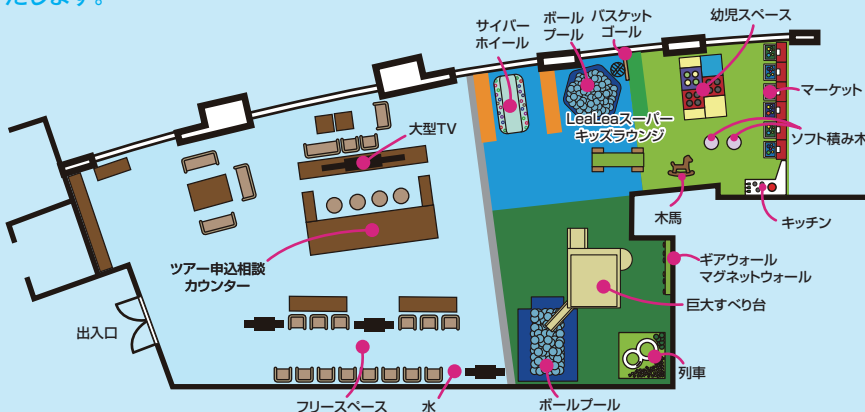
たします。

サイバーホイール
ボールプール
バスケットゴール
幼児スペース
マーケット
大型TV
LeaLeaスーパーキッズラウンジ
ソフト積み木
木馬
キッチン
ツアー申込相談カウンター
ギアウォールマグネットウォール
巨大すべり台
出入口
列車
フリースペース
水
ボールプール